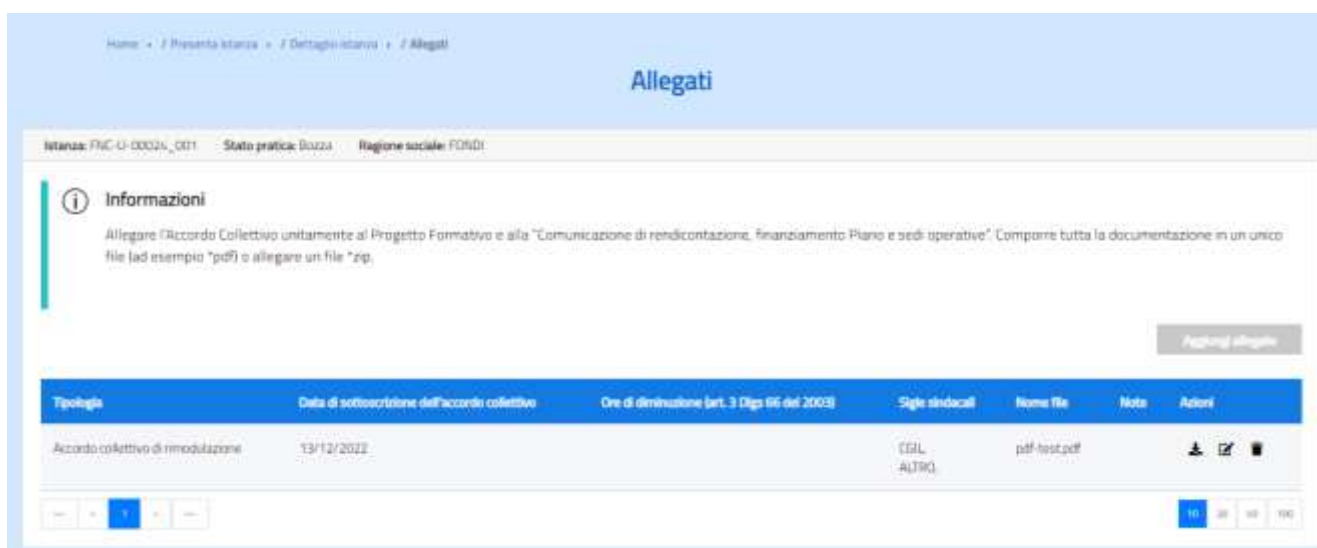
Home • / Presenta istanza • / Dettaglio istanza • / Allegati

Allegati

Istanza: FNC-U-00024_001 Stato pratica: Bozza Ragione sociale: FONDI

Informazioni

Allegare l'Accordo Collettivo unitamente al Progetto Formativo e alla "Comunicazione di rendicontazione, finanziamento Piano e sedi operative". Comporre tutta la documentazione in un unico file (ad esempio *pdf) o allegare un file *zip.

Aggiungi allegato

| Tipologia | Data di sottoscrizione dell'accordo collettivo | Ore di diminuzione (art. 3 Dlgs 66 del 2003) | Sigle sindacali | Nome file | Note | Azioni |
|---|---|---|---|---|---|---|
| Accordo collettivo di rimodulazione | 13/12/2022 | | CGIL ALTRO | pdf-test.pdf | | |

1

10 20 50 100